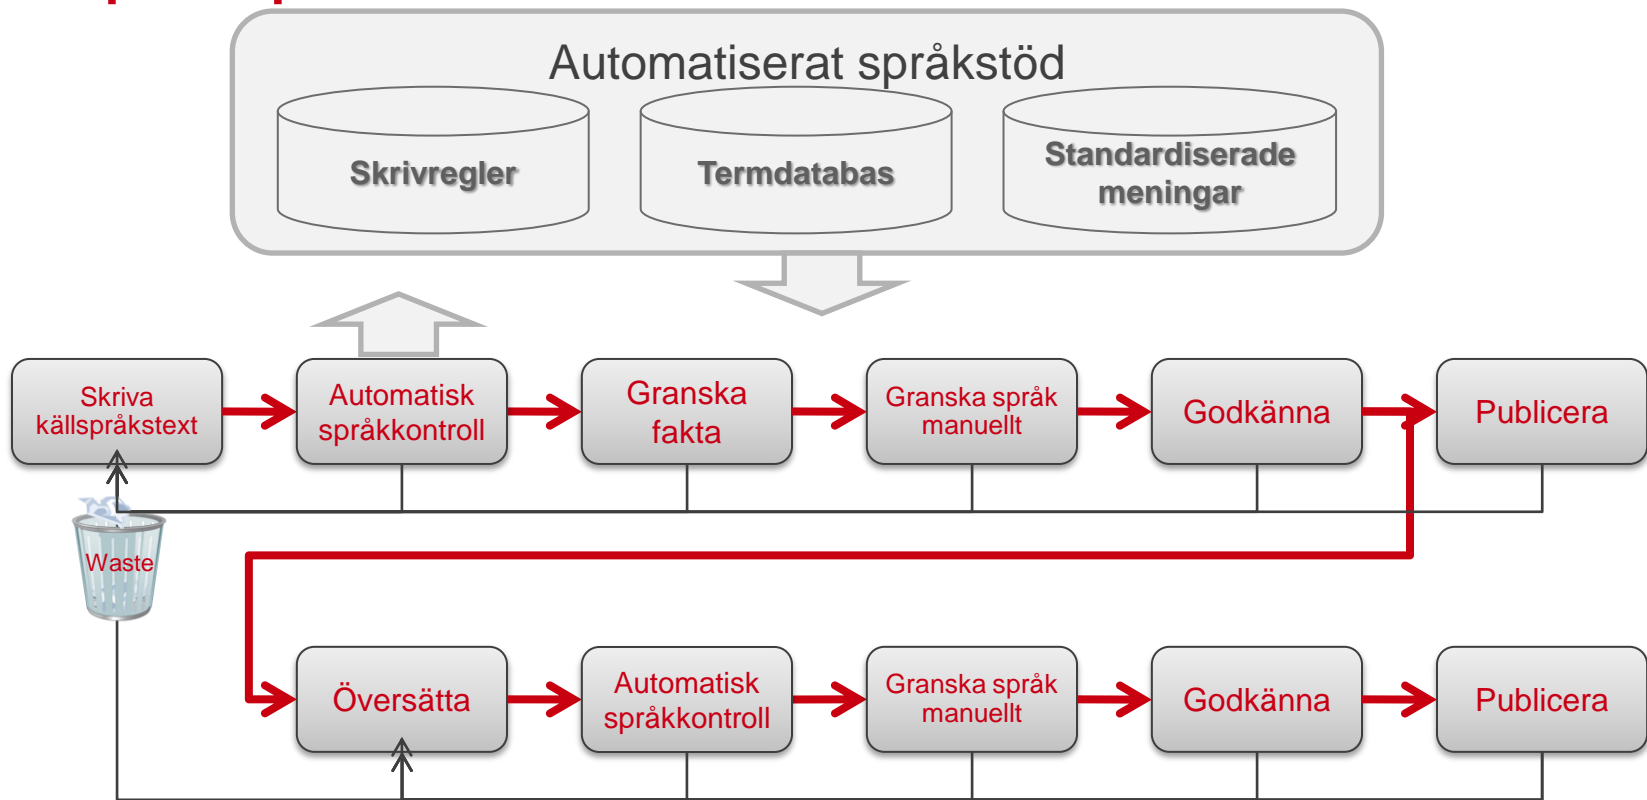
Automatiserat språkstöd

Skrivregler

Termdatabas

Standardiserade meningar

Skriva källspråkstext

Automatisk språkkontroll

Granska fakta

Granska språk manuellt

Godkänna

Publicera

Waste

Översätta

Automatisk språkkontroll

Granska språk manuellt

Godkänna

Publicera